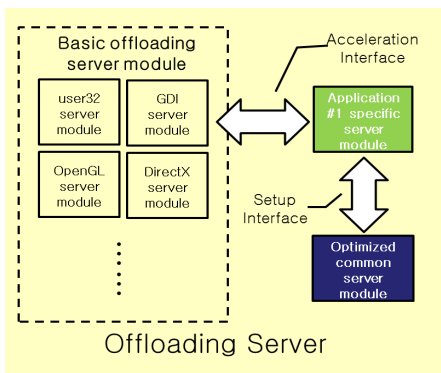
Basic offloading server module

user32 server module

GDI server module

OpenGL server module

DirectX server module

Acceleration Interface

Application #1 specific server module

Setup Interface

Optimized common server module

Offloading Server